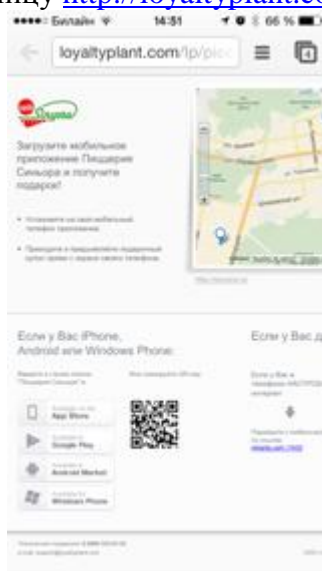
ницу http://loyaltyplant.co

••••• Билайн 14:51 66 %

loyaltyplant.com/lp/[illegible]

4

Загрузите мобильное приложение Пиццерия Синьора и получите подарок!

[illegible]

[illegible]

Если у Вас iPhone, Android или Windows Phone:

Если у Вас д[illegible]

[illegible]

App Store

Google Play

Android Market

Windows Phone

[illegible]